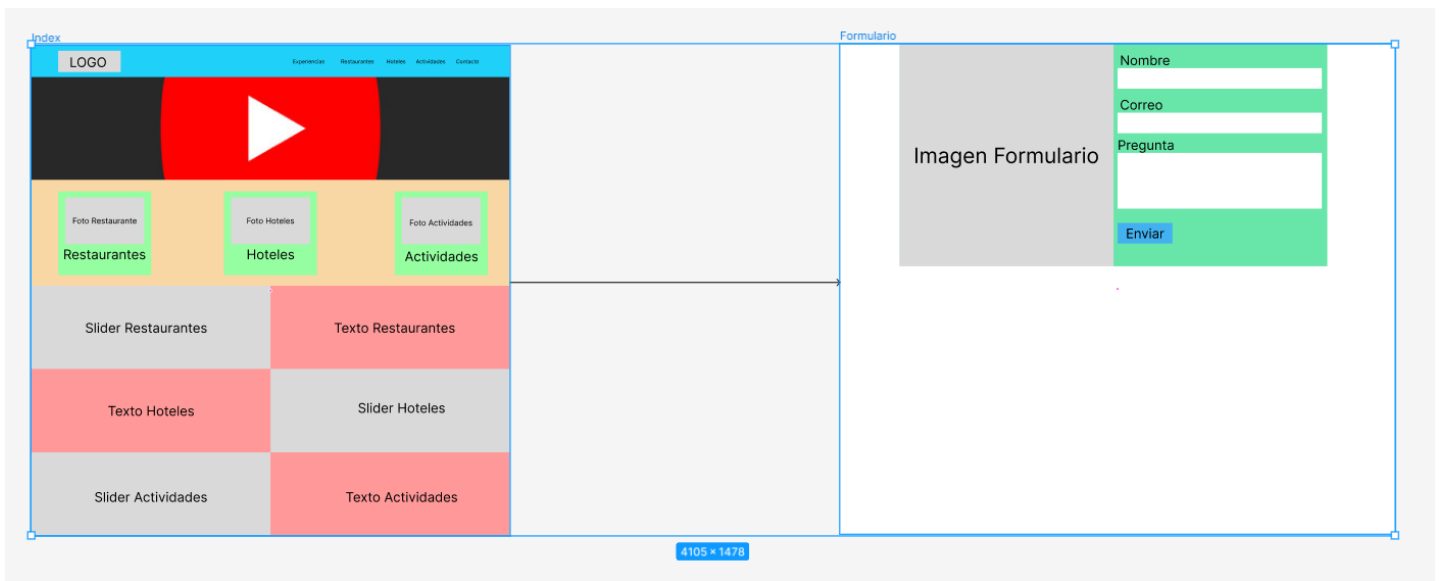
Index

LOGO

Experiencias Restaurantes Hoteles Actividades Contacto

Foto Restaurante
Restaurantes

Foto Hoteles
Hoteles

Foto Actividades
Actividades

Slider Restaurantes

Texto Restaurantes

Texto Hoteles

Slider Hoteles

Slider Actividades

Texto Actividades

Formulario

Imagen Formulario

Nombre

Correo

Pregunta

Enviar

4105 × 1478